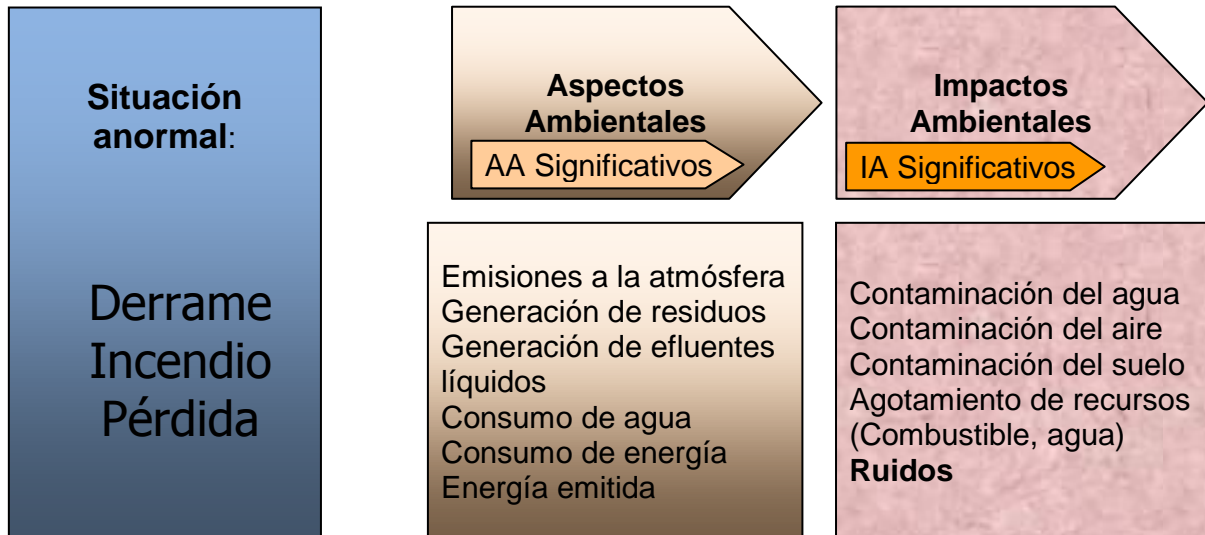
Situación anormal:

Derrame
Incendio
Pérdida

Aspectos Ambientales

AA Significativos

Impactos Ambientales

IA Significativos

Emisiones a la atmósfera
Generación de residuos
Generación de efluentes líquidos
Consumo de agua
Consumo de energía
Energía emitida

Contaminación del agua
Contaminación del aire
Contaminación del suelo
Agotamiento de recursos (Combustible, agua)
**Ruidos**